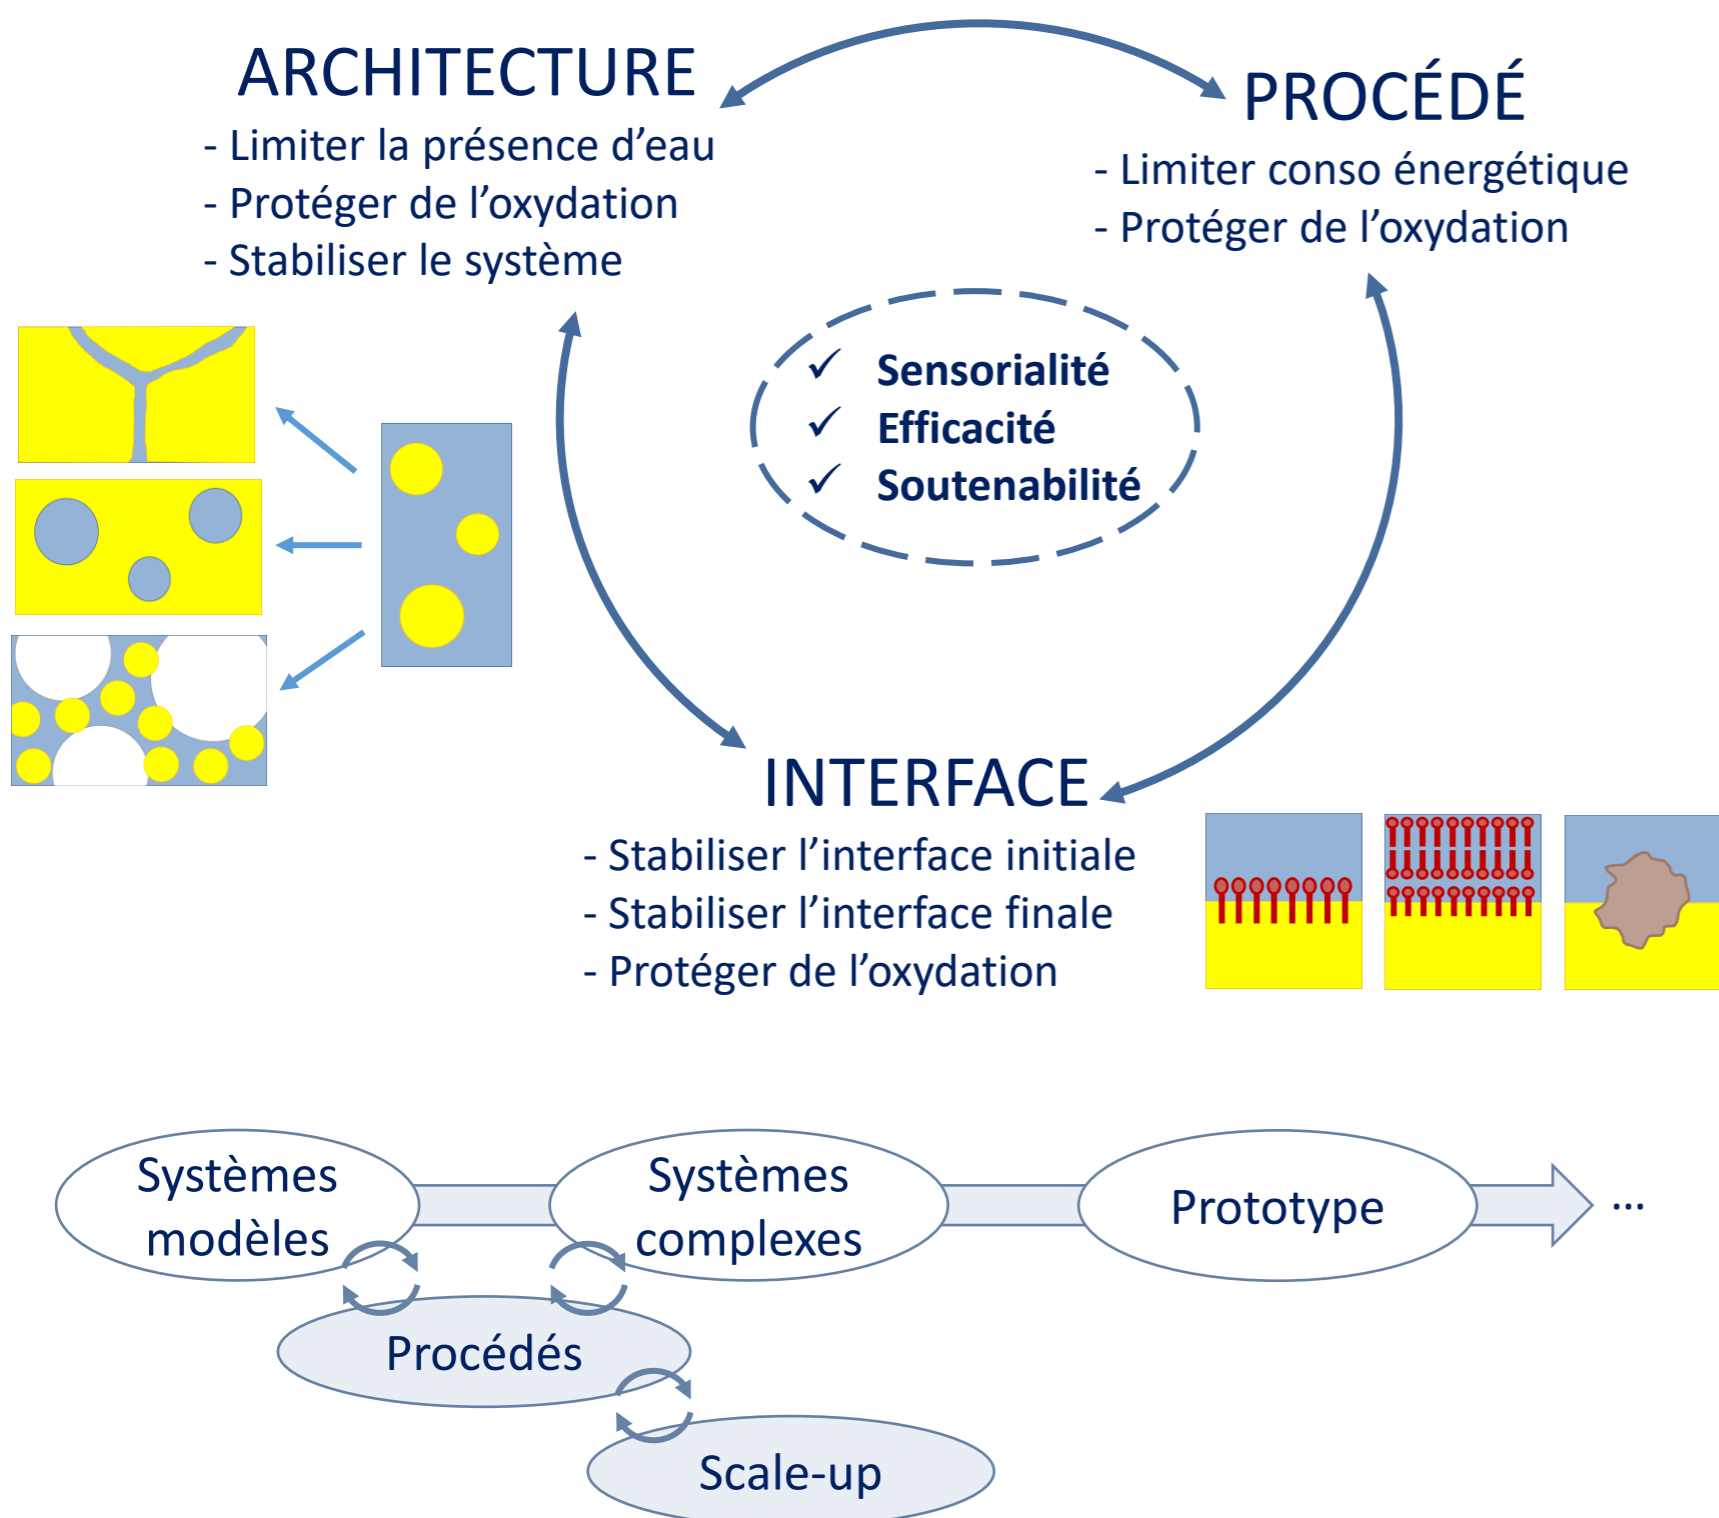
ARCHITECTURE
- Limiter la présence d'eau
- Protéger de l'oxydation
- Stabiliser le système

PROCÉDÉ
- Limiter conso énergétique
- Protéger de l'oxydation

✓ Sensorialité
✓ Efficacité
✓ Soutenabilité

INTERFACE
- Stabiliser l'interface initiale
- Stabiliser l'interface finale
- Protéger de l'oxydation

Systèmes modèles

Systèmes complexes

Prototype

...

Procédés

Scale-up